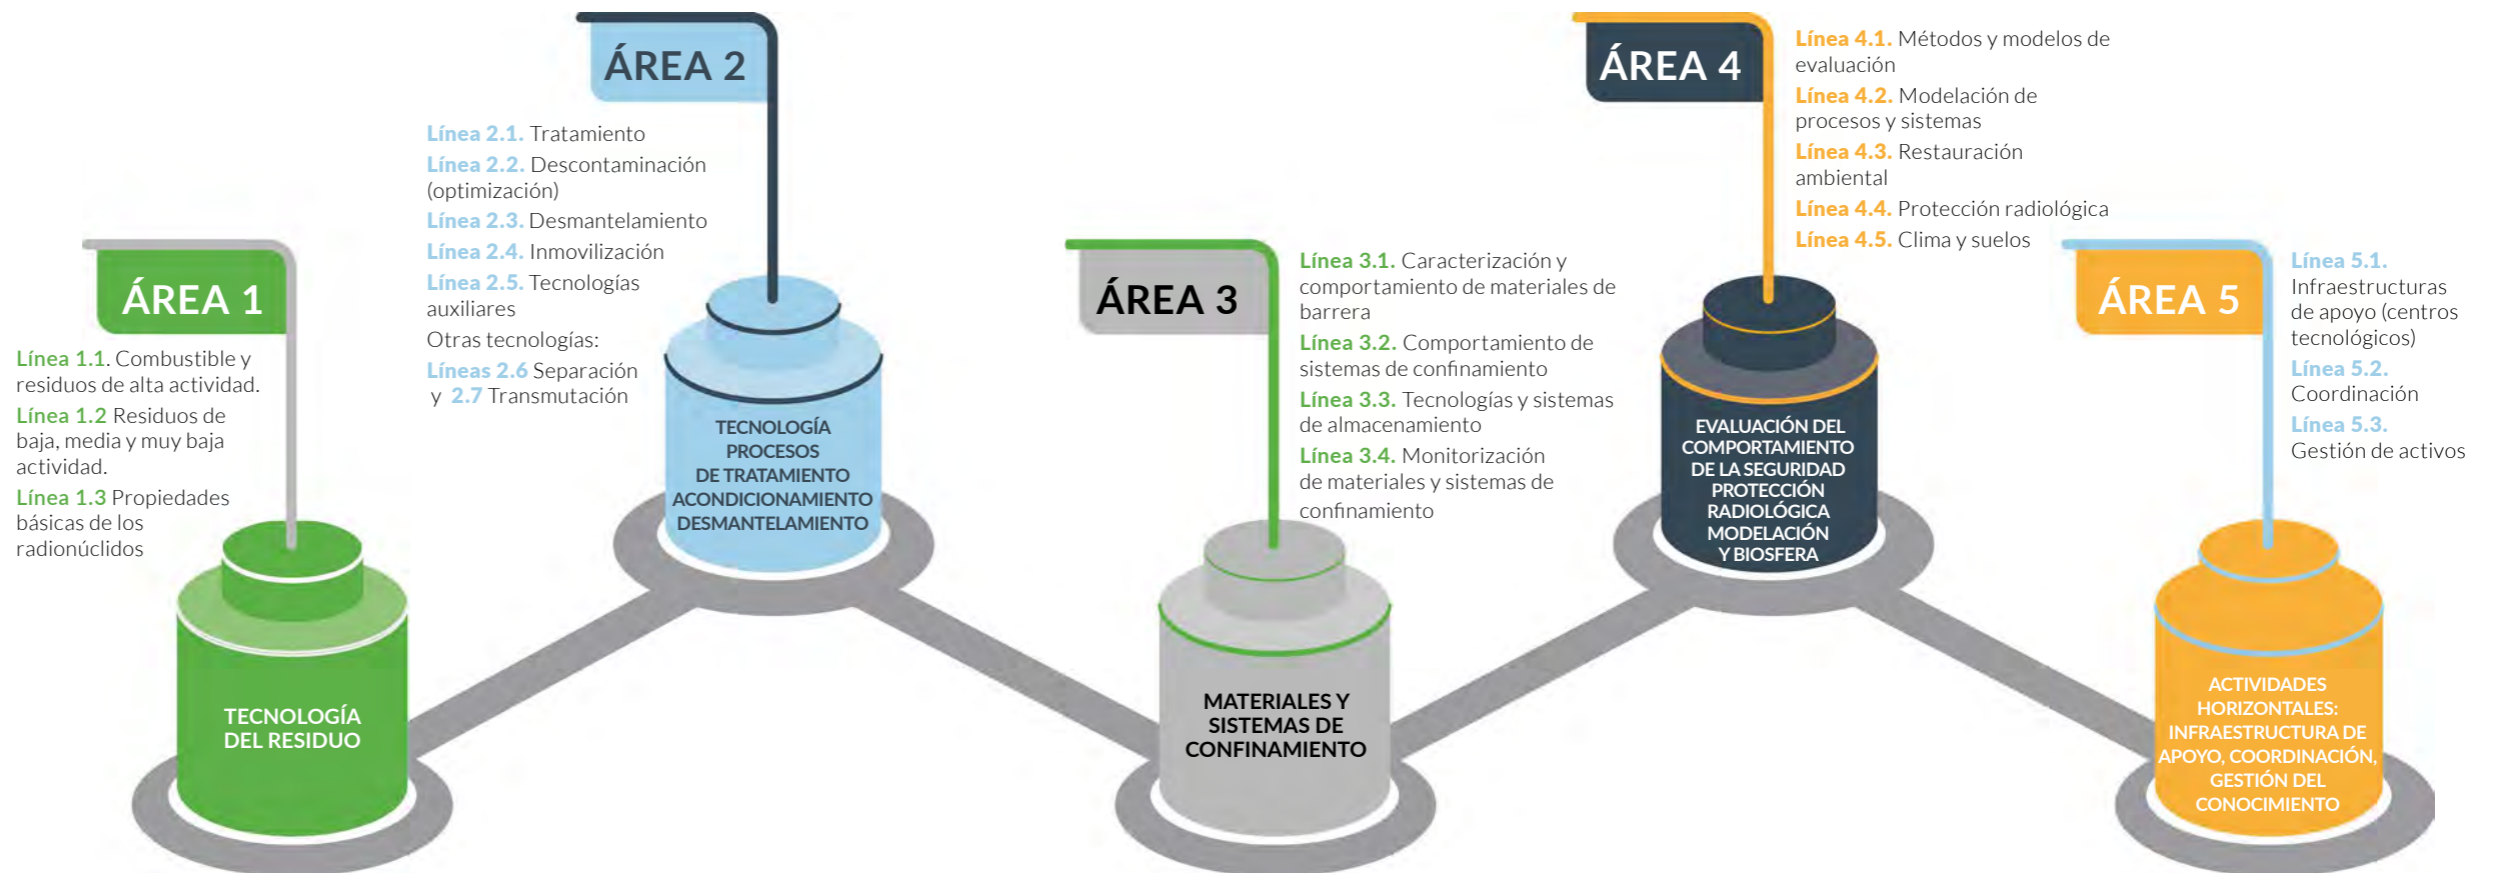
ÁREA 1

Línea 1.1. Combustible y residuos de alta actividad.

Línea 1.2 Residuos de baja, media y muy baja actividad.

Línea 1.3 Propiedades básicas de los radionúclidos

TECNOLOGÍA DEL RESIDUO

ÁREA 2

Línea 2.1. Tratamiento

Línea 2.2. Descontaminación (optimización)

Línea 2.3. Desmantelamiento

Línea 2.4. Inmovilización

Línea 2.5. Tecnologías auxiliares

Otras tecnologías:

Líneas 2.6 Separación y 2.7 Transmutación

TECNOLOGÍA PROCESOS DE TRATAMIENTO ACONDICIONAMIENTO DESMANTELAMIENTO

ÁREA 3

Línea 3.1. Caracterización y comportamiento de materiales de barrera

Línea 3.2. Comportamiento de sistemas de confinamiento

Línea 3.3. Tecnologías y sistemas de almacenamiento

Línea 3.4. Monitorización de materiales y sistemas de confinamiento

MATERIALES Y SISTEMAS DE CONFINAMIENTO

ÁREA 4

Línea 4.1. Métodos y modelos de evaluación

Línea 4.2. Modelación de procesos y sistemas

Línea 4.3. Restauración ambiental

Línea 4.4. Protección radiológica

Línea 4.5. Clima y suelos

EVALUACIÓN DEL COMPORTAMIENTO DE LA SEGURIDAD PROTECCIÓN RADIOLÓGICA MODELACIÓN Y BIOSFERA

ÁREA 5

Línea 5.1. Infraestructuras de apoyo (centros tecnológicos)

Línea 5.2. Coordinación

Línea 5.3. Gestión de activos

ACTIVIDADES HORIZONTALES: INFRAESTRUCTURA DE APOYO, COORDINACIÓN, GESTIÓN DEL CONOCIMIENTO